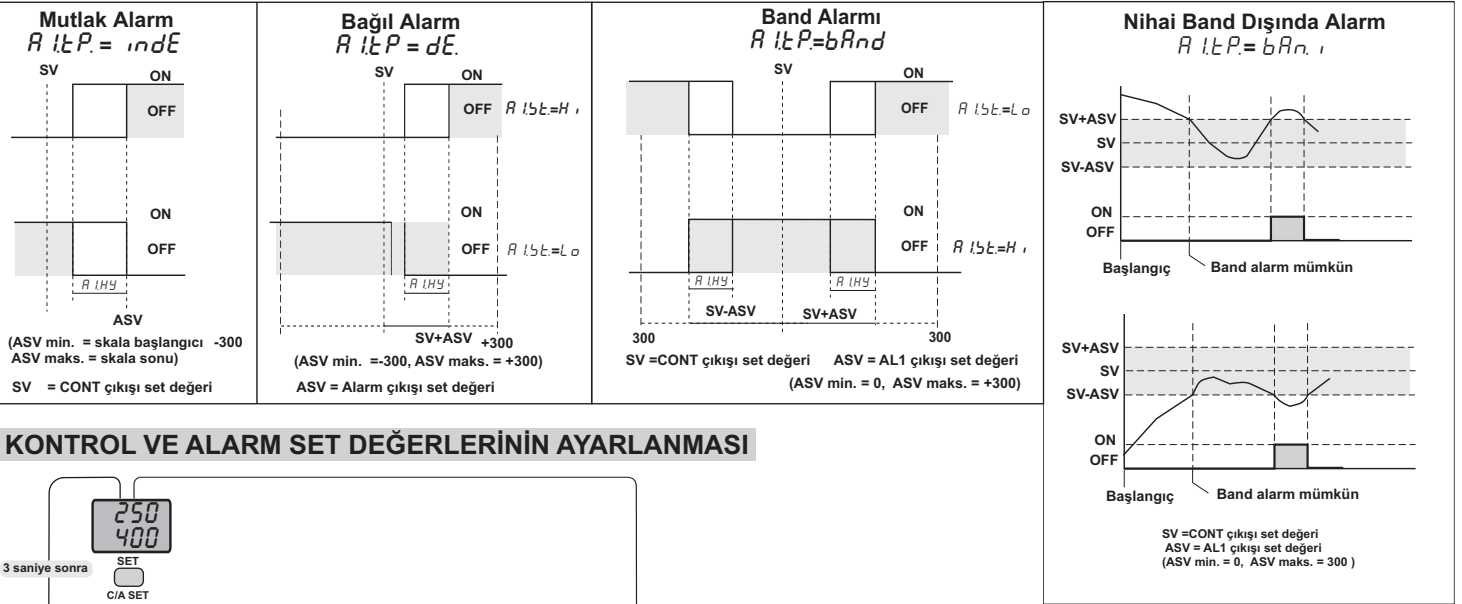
Mutlak Alarm
A1.t.P. = indE

SV
ON
OFF
ON
OFF
A1.HY
ASV
(ASV min. = skala başlangıcı -300
ASV maks. = skala sonu)
SV = CONT çıkışı set değeri

Bağıl Alarm
A1.t.P = dE.

SV
ON
OFF A1.St.=Hi
ON
OFF A1.St.=Lo
A1.HY
SV+ASV +300
(ASV min. =-300, ASV maks. = +300)
ASV = Alarm çıkışı set değeri

Band Alarmı
A1.t.P.=bAnd

SV
ON
OFF A1.St.=Lo
ON
OFF A1.St.=Hi
A1.HY
A1.HY
SV-ASV
SV+ASV
300
300
SV =CONT çıkışı set değeri ASV = AL1 çıkışı set değeri
(ASV min. = 0, ASV maks. = +300)

Nihai Band Dışında Alarm
A1.t.P.= bAn.i

SV+ASV
SV
SV-ASV
ON
OFF
Başlangıç
Band alarm mümkün

SV+ASV
SV
SV-ASV
ON
OFF
Başlangıç
Band alarm mümkün

SV =CONT çıkışı set değeri
ASV = AL1 çıkışı set değeri
(ASV min. = 0, ASV maks. = 300 )

KONTROL VE ALARM SET DEĞERLERİNİN AYARLANMASI

250
400
3 saniye sonra
SET
C/A SET